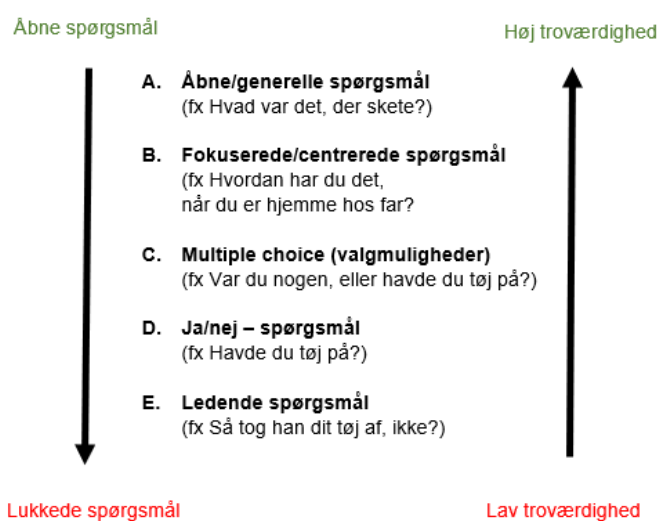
Åbne spørgsmål

Høj troværdighed

A. Åbne/generelle spørgsmål
(fx Hvad var det, der skete?)

B. Fokuserede/centrerede spørgsmål
(fx Hvordan har du det, når du er hjemme hos far?

C. Multiple choice (valgmuligheder)
(fx Var du nogen, eller havde du tøj på?)

D. Ja/nej – spørgsmål
(fx Havde du tøj på?)

E. Ledende spørgsmål
(fx Så tog han dit tøj af, ikke?)

Lukkede spørgsmål

Lav troværdighed